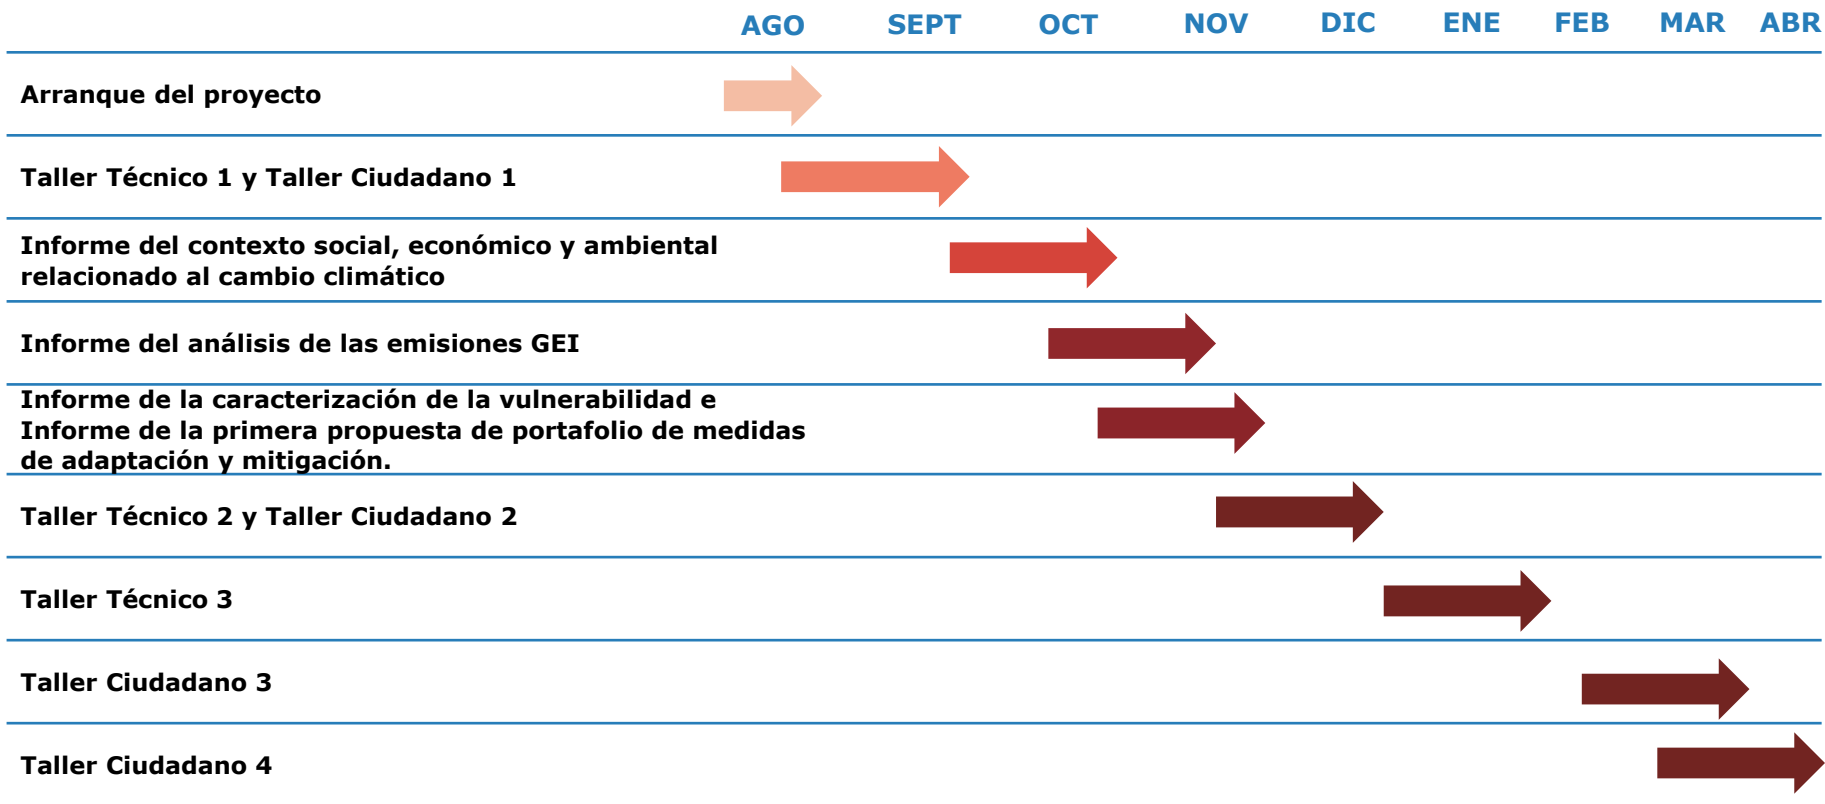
| | AGO | SEPT | OCT | NOV | DIC | ENE | FEB | MAR | ABR |
|---|---|---|---|---|---|---|---|---|---|
| Arranque del proyecto | | | | | | | | | |
| Taller Técnico 1 y Taller Ciudadano 1 | | | | | | | | | |
| Informe del contexto social, económico y ambiental relacionado al cambio climático | | | | | | | | | |
| Informe del análisis de las emisiones GEI | | | | | | | | | |
| Informe de la caracterización de la vulnerabilidad e Informe de la primera propuesta de portafolio de medidas de adaptación y mitigación. | | | | | | | | | |
| Taller Técnico 2 y Taller Ciudadano 2 | | | | | | | | | |
| Taller Técnico 3 | | | | | | | | | |
| Taller Ciudadano 3 | | | | | | | | | |
| Taller Ciudadano 4 | | | | | | | | | |